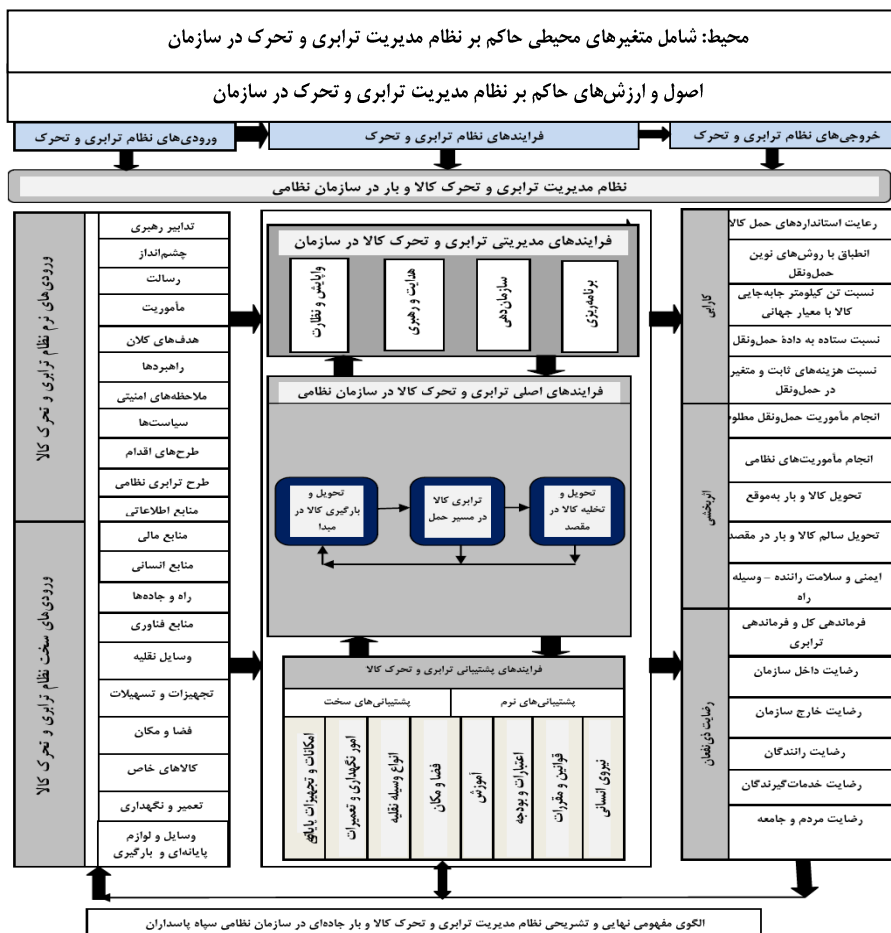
محیط: شامل متغیرهای محیطی حاکم بر نظام مدیریت ترابری و تحرک در سازمان

اصول و ارزش‌های حاکم بر نظام مدیریت ترابری و تحرک در سازمان

ورودی‌های نظام ترابری و تحرک

فرایندهای نظام ترابری و تحرک

خروجی‌های نظام ترابری و تحرک

نظام مدیریت ترابری و تحرک کالا و بار در سازمان نظامی

ورودی‌های نرم نظام ترابری و تحرک کالا

تدابیر رهبری
چشم‌انداز
رسالت
مأموریت
هدف‌های کلان
راهبردها
ملاحظه‌های امنیتی
سیاست‌ها
طرح‌های اقدام
طرح ترابری نظامی
منابع اطلاعاتی

ورودی‌های سخت نظام ترابری و تحرک کالا

منابع مالی
منابع انسانی
راه و جاده‌ها
منابع فناوری
وسایل نقلیه
تجهیزات و تسهیلات
فضا و مکان
کالاهای خاص
تعمیر و نگهداری
وسایل و لوازم پایانه‌ای و بارگیری

فرایندهای مدیریتی ترابری و تحرک کالا در سازمان

برنامه‌ریزی
سازمان‌دهی
هدایت و رهبری
پایش و نظارت

فرایندهای اصلی ترابری و تحرک کالا در سازمان نظامی

تحویل و بارگیری کالا در مبدا
ترابری کالا در مسیر حمل
تحویل و تخلیه کالا در مقصد

فرایندهای پشتیبانی ترابری و تحرک کالا

پشتیبانی‌های سخت
پشتیبانی‌های نرم

امکانات و تجهیزات پایانه
امور نگهداری و تعمیرات
انواع وسیله نقلیه
فضا و مکان
آموزش
اعتبارات و بودجه
قوانین و مقررات
نیروی انسانی

کارایی

رعایت استانداردهای حمل کالا
انطباق با روش‌های نوین حمل‌ونقل
نسبت تن کیلومتر جابه‌جایی کالا با معیار جهانی
نسبت ستاده به داده حمل‌ونقل
نسبت هزینه‌های ثابت و متغیر در حمل‌ونقل

اثربخشی

انجام مأموریت حمل‌ونقل مطلوب
انجام مأموریت‌های نظامی
تحویل کالا و بار به‌موقع
تحویل سالم کالا و بار در مقصد
ایمنی و سلامت راننده – وسیله راه

رضایت ذی‌نفعان

فرماندهی کل و فرماندهی ترابری
رضایت داخل سازمان
رضایت خارج سازمان
رضایت رانندگان
رضایت خدمت‌گیرندگان
رضایت مردم و جامعه

الگوی مفهومی نهایی و تشریحی نظام مدیریت ترابری و تحرک کالا و بار جاده‌ای در سازمان نظامی سپاه پاسداران